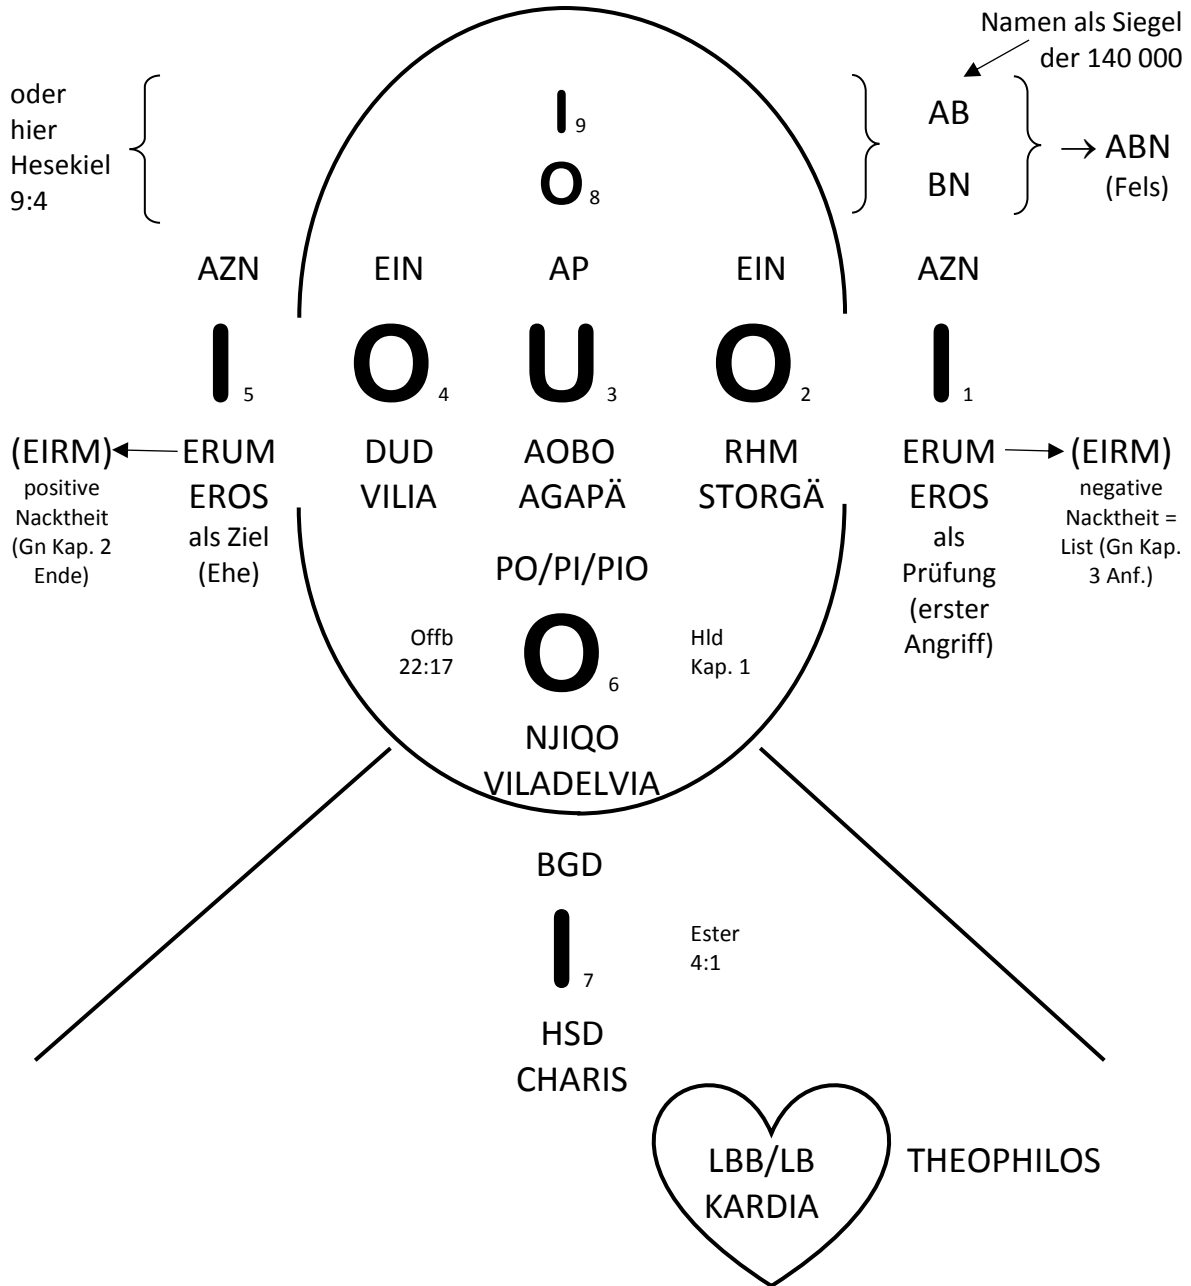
Namen als Siegel der 140 000

oder hier Hesekiel 9:4

I 9
O 8

AB
BN

→ ABN (Fels)

AZN EIN AP EIN AZN

I 5 O 4 U 3 O 2 I 1

(EIRM) positive Nacktheit (Gn Kap. 2 Ende)

ERUM EROS als Ziel (Ehe)

DUD VILIA

AOBO AGAPÄ

RHM STORGÄ

ERUM EROS als Prüfung (erster Angriff)

(EIRM) negative Nacktheit = List (Gn Kap. 3 Anf.)

PO/PI/PIO

Offb 22:17

O 6

Hld Kap. 1

NJIQO VILADELVIA

BGD

I 7

Ester 4:1

HSD CHARIS

LBB/LB KARDIA

THEOPHILOS